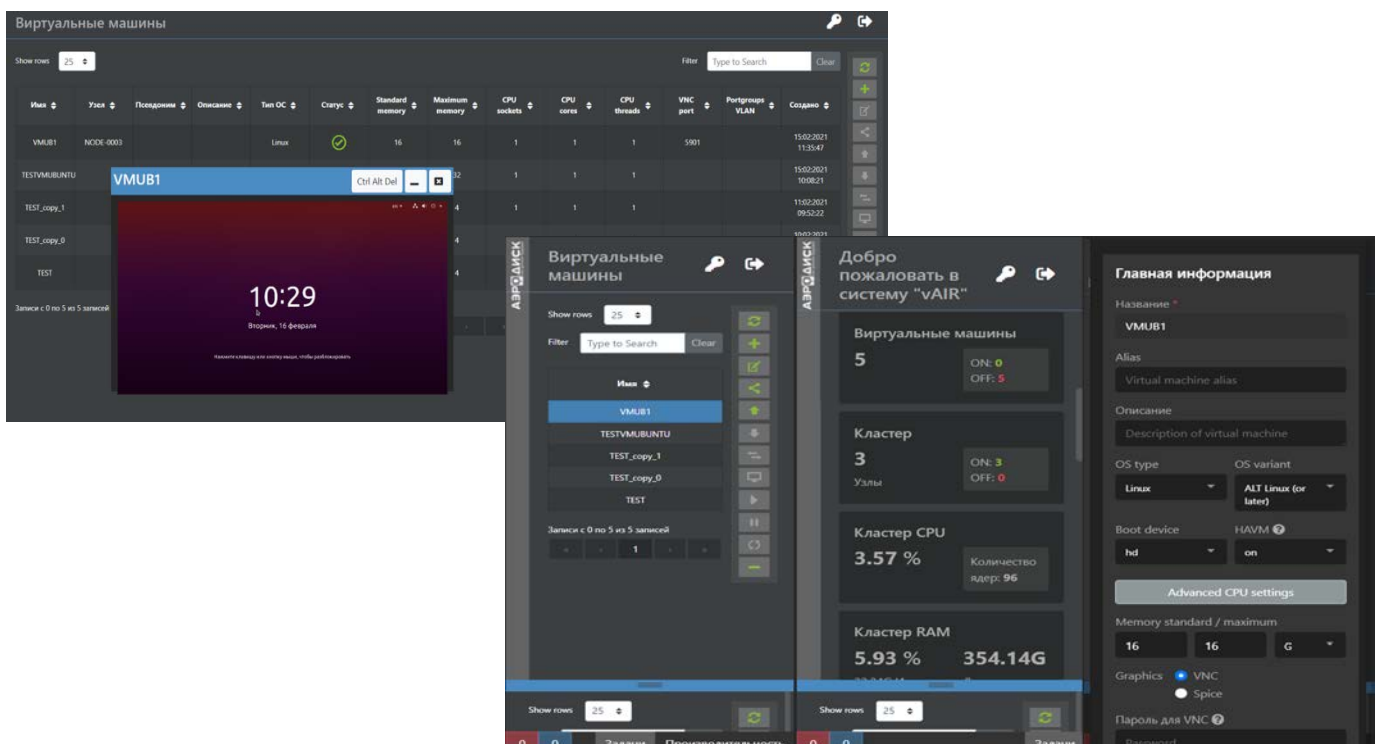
Виртуальные машины

Show rows 25

Filter Type to Search Clear

| Имя | Узел | Псевдоним | Описание | Тип ОС | Статус | Standard memory | Maximum memory | CPU sockets | CPU cores | CPU threads | VNC port | Portgroups VLAN | Создано |
|---|---|---|---|---|---|---|---|---|---|---|---|---|---|
| VMUB1 | NODE-0003 | | | Linux | | 16 | 16 | 1 | 1 | 1 | 5901 | | 15:02:2021 11:35:47 |
| TESTVMUBUNTU | | | | | | | 32 | 1 | 1 | 1 | | | 15:02:2021 10:08:21 |
| TEST_copy_1 | | | | | | | 4 | 1 | 1 | 1 | | | 11:02:2021 09:52:22 |
| TEST_copy_0 | | | | | | | 4 | | | | | | |
| TEST | | | | | | | 4 | | | | | | |

Записи с 0 по 5 из 5 записей

VMUB1 Ctrl Alt Del

10:29
Вторник, 16 февраля

АЭРОДИСК

Виртуальные машины

Show rows 25

Filter Type to Search Clear

| Имя |
|---|
| VMUB1 |
| TESTVMUBUNTU |
| TEST_copy_1 |
| TEST_copy_0 |
| TEST |

Записи с 0 по 5 из 5 записей

1

Show rows 25

0 0 Задачи Производительност

АЭРОДИСК

Добро пожаловать в систему "vAIR"

Виртуальные машины
5
ON: 0
OFF: 5

Кластер
3
Узлы
ON: 3
OFF: 0

Кластер CPU
3.57 %
Количество ядер: 96

Кластер RAM
5.93 %
354.14G

Show rows 25

0 0 Задачи

Главная информация

Название *
VMUB1

Alias
Virtual machine alias

Описание
Description of virtual machine

OS type
Linux

OS variant
ALT Linux (or later)

Boot device
hd

HAVM
on

Advanced CPU settings

Memory standard / maximum
16 16 G

Graphics VNC Spice

Пароль для VNC
Password